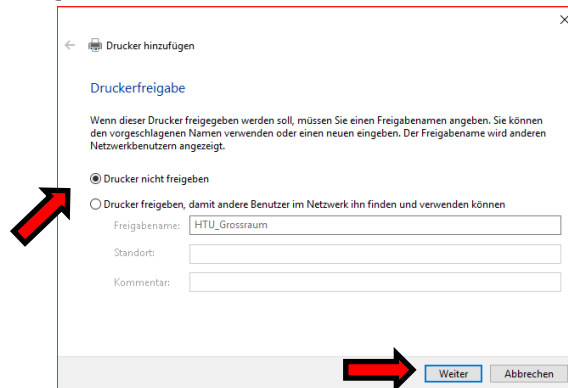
Drucker hinzufügen

Druckerfreigabe

Wenn dieser Drucker freigegeben werden soll, müssen Sie einen Freigabenamen angeben. Sie können den vorgeschlagenen Namen verwenden oder einen neuen eingeben. Der Freigabename wird anderen Netzwerkbenutzern angezeigt.

Drucker nicht freigeben

Drucker freigeben, damit andere Benutzer im Netzwerk ihn finden und verwenden können

Freigabename: HTU_Grossraum

Standort:

Kommentar:

Weiter Abbrechen